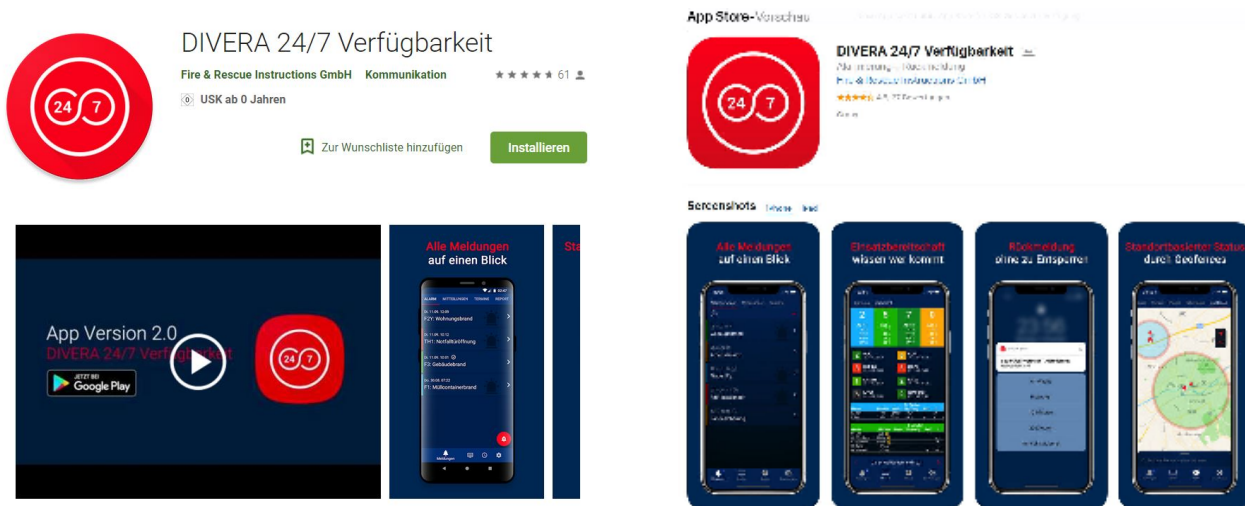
24 7

DIVERA 24/7 Verfügbarkeit

Fire & Rescue Instructions GmbH Kommunikation 61

0 USK ab 0 Jahren

Zur Wunschliste hinzufügen

Installieren

App Version 2.0

DIVERA 24/7 Verfügbarkeit

JETZT BEI Google Play

24 7

Alle Meldungen auf einen Blick

ALARM MITTEILUNGEN TERMINE REPORT

F2Y: Wohnungsbrand

TH1: Notfalltüröffnung

F3: Gebäudebrand

F1: Müllcontainerbrand

Meldungen

Sta

App Store-Vorschau

24 7

DIVERA 24/7 Verfügbarkeit

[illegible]

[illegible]

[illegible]

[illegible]

Screenshots iPhone iPad

Alle Meldungen auf einen Blick

Einsatzbereitschaft wissen wer kommt

Rückmeldung ohne zu Entsperren

Standortbasierter Status durch Geofences